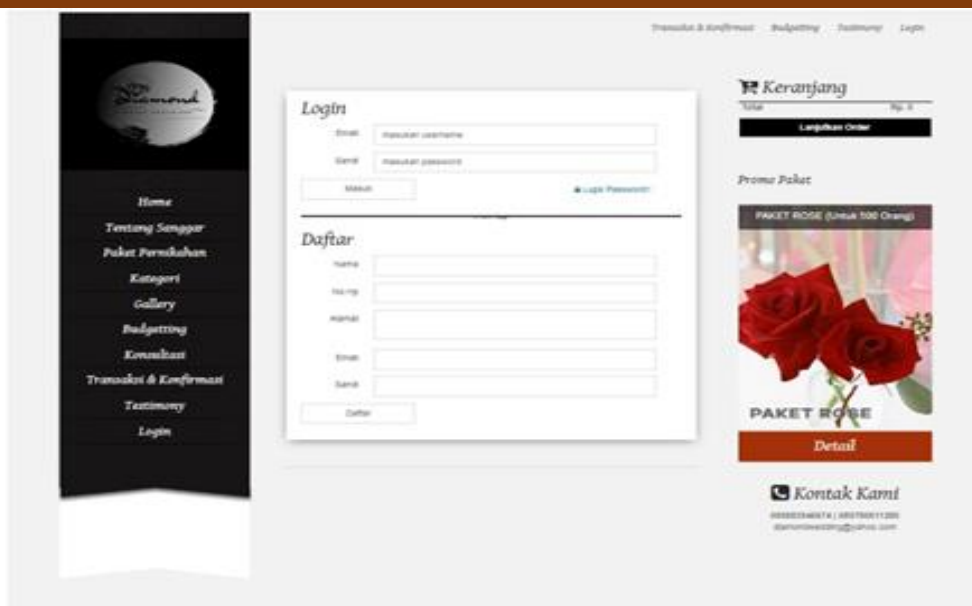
Transaksi & Konfirmasi Budgetting Testimony Login

Diamond

Home
Tentang Sanggar
Paket Pernikahan
Kategori
Gallery
Budgetting
Konsultasi
Transaksi & Konfirmasi
Testimony
Login

Login

Email masukan username

Sandi masukan password

Masuk Lupa Password

Daftar

Nama

No Hp

Alamat

Email

Sandi

Daftar

Keranjang

Total Rp. 0

Lanjutkan Order

Promo Paket

PAKET ROSE (Untuk 500 Orang)

PAKET ROSE

Detail

Kontak Kami

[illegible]
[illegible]